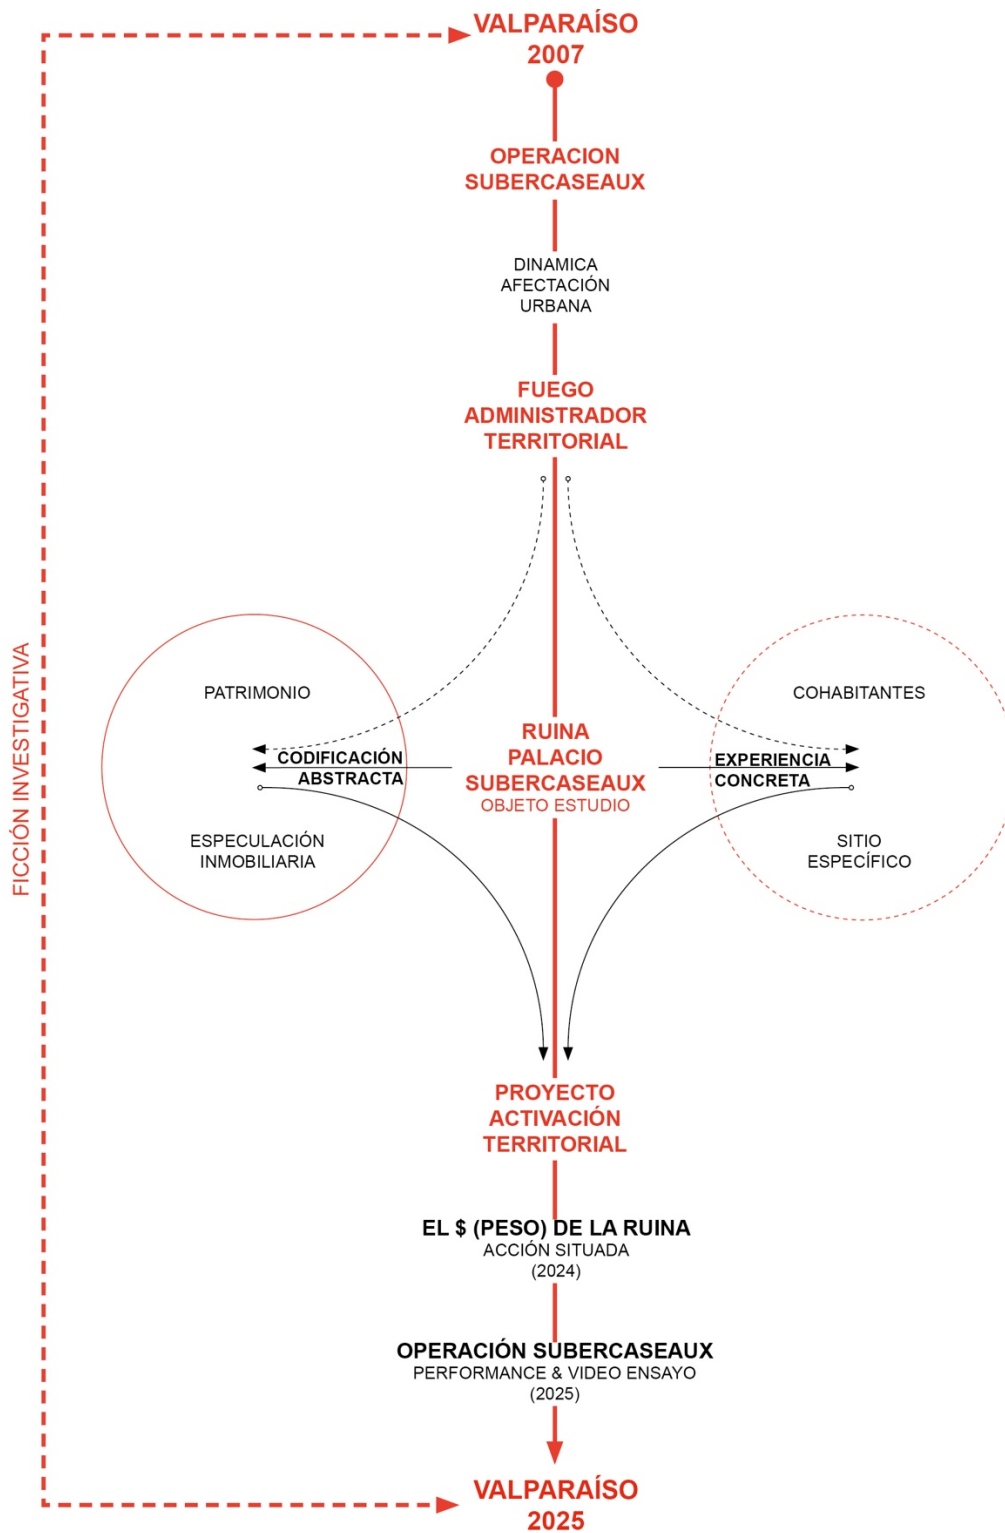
VALPARAÍSO
2007

OPERACION
SUBERCASEAUX

DINAMICA
AFECTACIÓN
URBANA

FUEGO
ADMINISTRADOR
TERRITORIAL

FICCIÓN INVESTIGATIVA

PATRIMONIO

CODIFICACIÓN
ABSTRACTA

ESPECULACIÓN
INMOBILIARIA

RUINA
PALACIO
SUBERCASEAUX
OBJETO ESTUDIO

COHABITANTES

EXPERIENCIA
CONCRETA

SITIO
ESPECÍFICO

PROYECTO
ACTIVACIÓN
TERRITORIAL

EL $ (PESO) DE LA RUINA
ACCIÓN SITUADA
(2024)

OPERACIÓN SUBERCASEAUX
PERFORMANCE & VIDEO ENSAYO
(2025)

VALPARAÍSO
2025